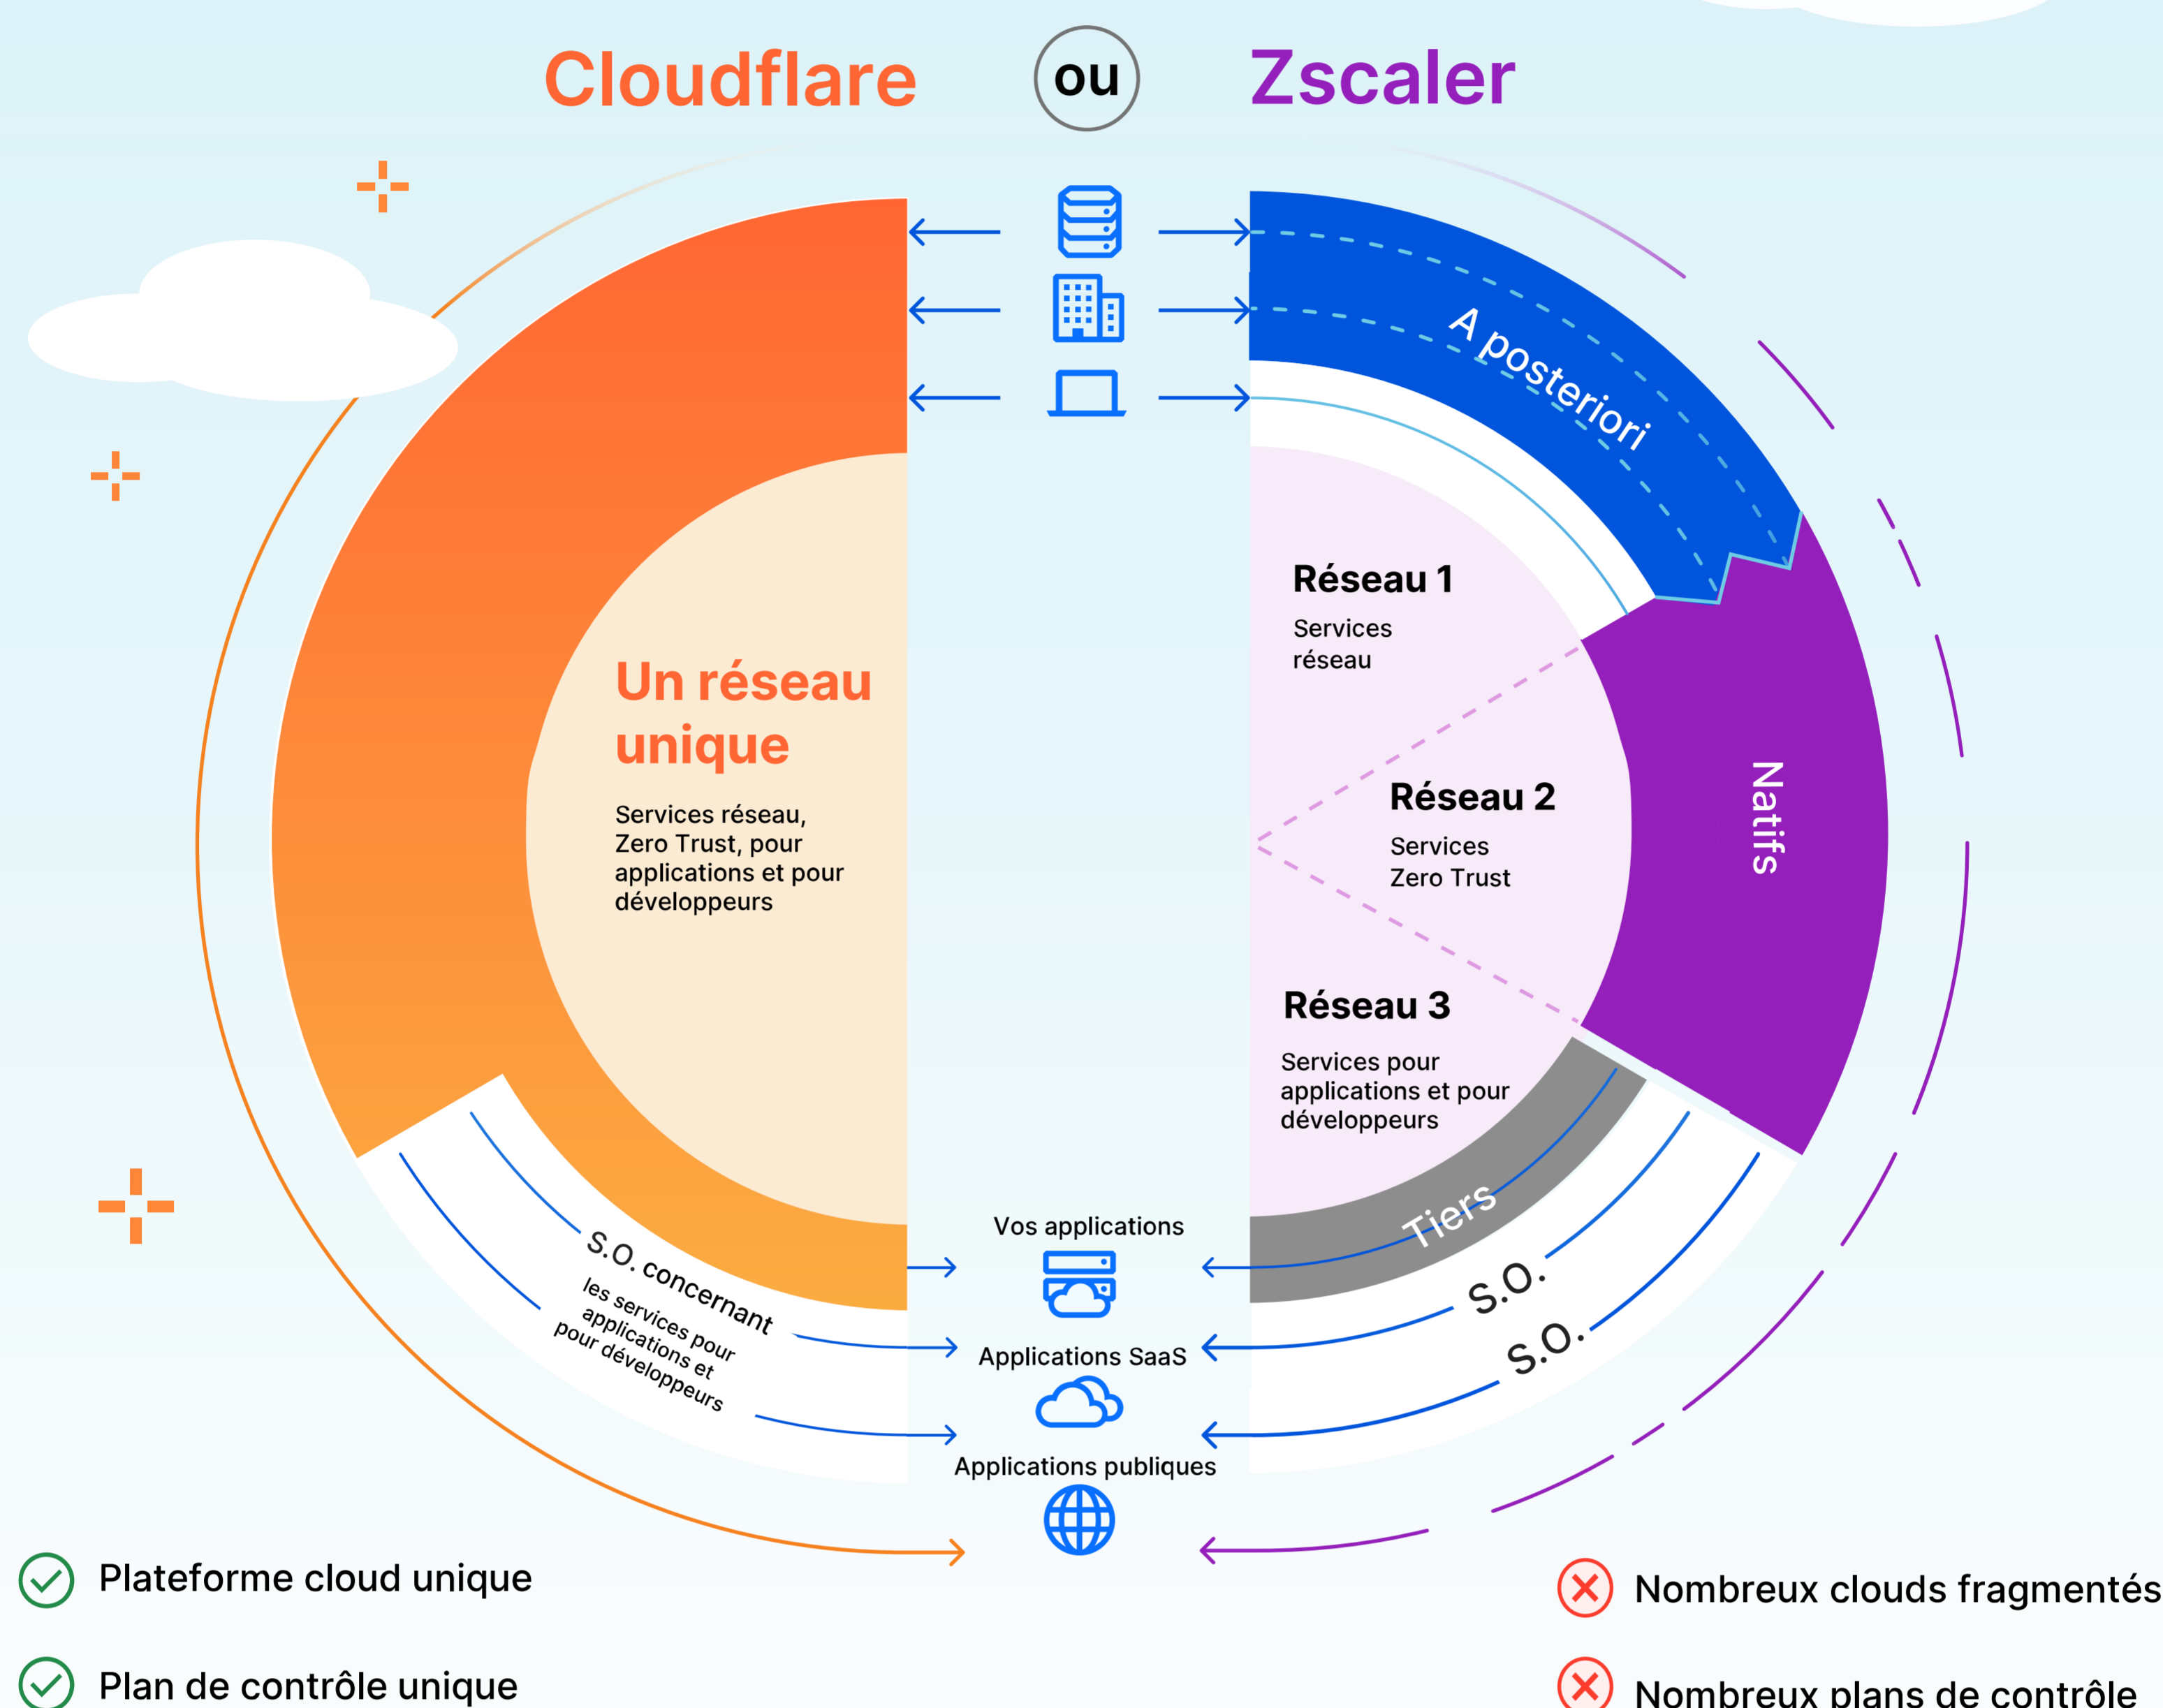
Cloudflare ou Zscaler

Un réseau unique

Services réseau, Zero Trust, pour applications et pour développeurs

S.O. concernant les services pour applications et pour développeurs

A posteriori

Réseau 1

Services réseau

Réseau 2

Services Zero Trust

Natifs

Réseau 3

Services pour applications et pour développeurs

Tiers

S.O.

S.O.

Vos applications

Applications SaaS

Applications publiques

Plateforme cloud unique

Plan de contrôle unique

Nombreux clouds fragmentés

Nombreux plans de contrôle